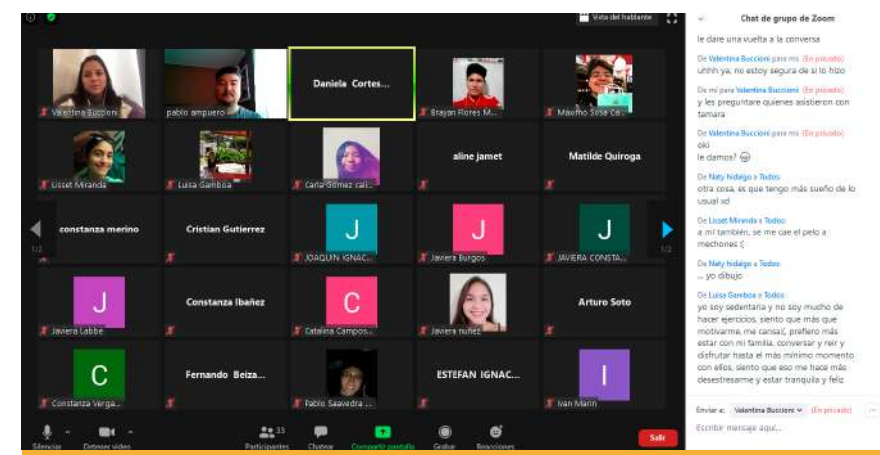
Vista del hablante

Valentina Buccioni
pablo ampuero
Daniela Cortes...
Brayan Flores M...
Máximo Sosa Ca...
Lisset Miranda
Luisa Gamboa
Carla Gómez cal...
aline jamet
Matilde Quiroga
constanza merino
Cristian Gutierrez
J
JOAQUIN IGNAC...
J
Javiera Burgos
J
JAVIERA CONSTA...
1/2
1/2
J
Javiera Labbe
Constanza Ibañez
C
Catalina Campos...
Javiera nuñez
Arturo Soto
C
Constanza Verga...
Fernando Beiza...
Pablo Saavedra ...
ESTEFAN IGNAC...
I
Ivan Marin

Silenciar
Detener video
33
Participantes
Chatear
Compartir pantalla
Grabar
Reacciones
Salir

Chat de grupo de Zoom

le dare una vuelta a la conversa

De Valentina Buccioni para mí (En privado)
uhhh ya, no estoy segura de si lo hizo

De mí para Valentina Buccioni (En privado)
y les preguntare quienes asistieron con tamara

De Valentina Buccioni para mí (En privado)
oki
le damos? 😊

De Naty hidalgo a Todos
otra cosa, es que tengo más sueño de lo usual xd

De Lisset Miranda a Todos
a mi también, se me cae el pelo a mechones :(

De Naty hidalgo a Todos
... yo dibujo

De Luisa Gamboa a Todos
yo soy sedentaria y no soy mucho de hacer ejercicios, siento que más que motivarme, me cansa, prefiero más estar con mi familia, conversar y reír y disfrutar hasta el más mínimo momento con ellos, siento que eso me hace más desestresarme y estar tranquila y feliz

Enviar a: Valentina Buccioni (En privado)
Escribir mensaje aquí...